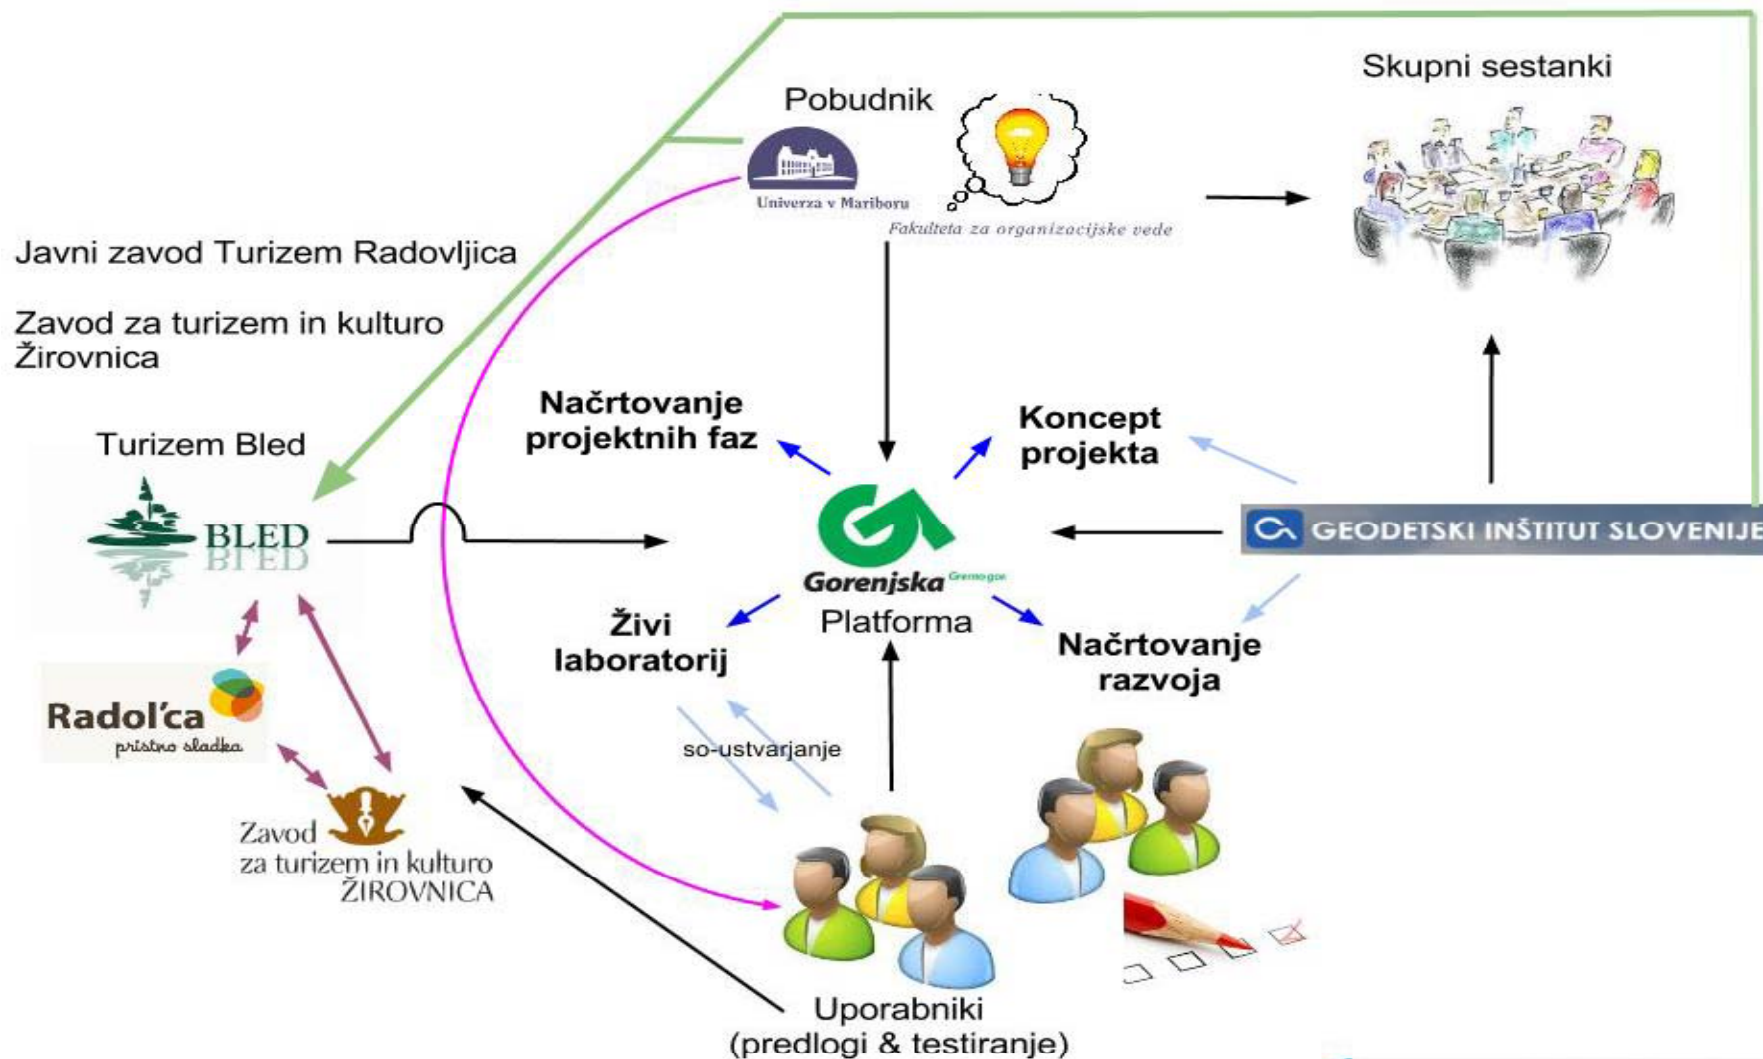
Pobudnik

Univerza v Mariboru

Fakulteta za organizacijske vede

Skupni sestanki

Javni zavod Turizem Radovljica

Zavod za turizem in kulturo Žirovnica

Turizem Bled

BLED

Načrtovanje projektnih faz

Koncept projekta

GEODETSKI INŠTITUT SLOVENIJE

Gorenjska Gremo gor

Platforma

Živi laboratorij

Načrtovanje razvoja

Radol'ca pristno sladka

so-ustvarjanje

Zavod za turizem in kulturo ŽIROVNICA

Uporabniki (predlogi & testiranje)